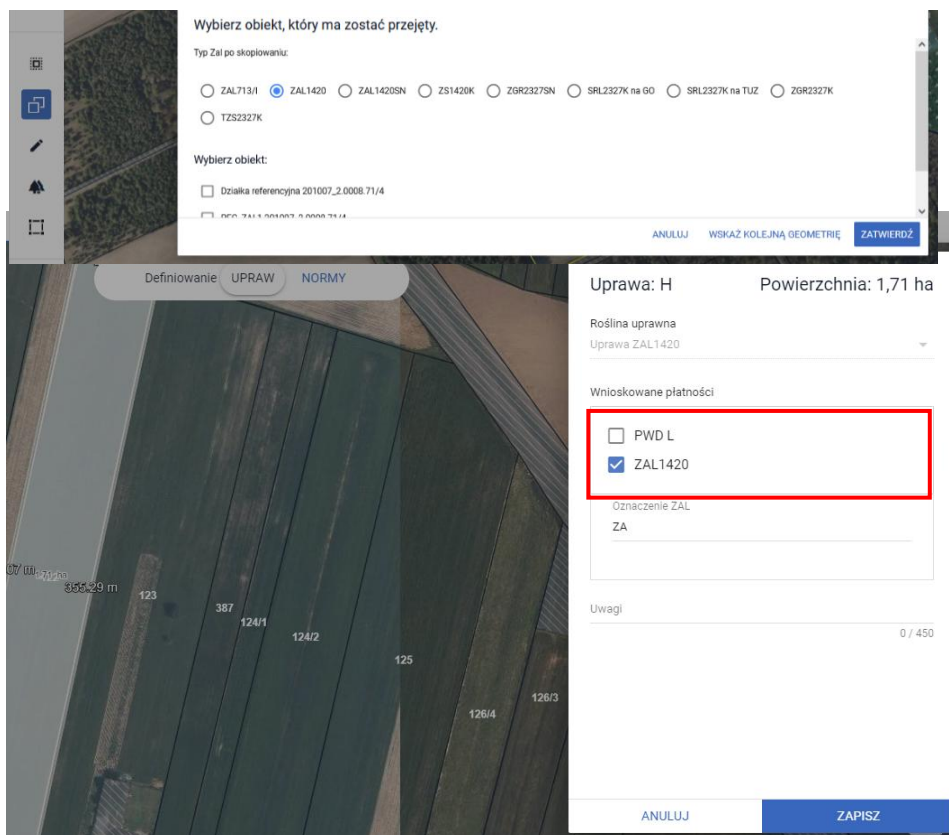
Wybierz obiekt, który ma zostać przejęty.

Typ Zal po skopiowaniu:

ZAL713/I ZAL1420 ZAL1420SN ZS1420K ZGR2327SN SRL2327K na GO SRL2327K na TUZ ZGR2327K TZS2327K

Wybierz obiekt:

Działka referencyjna 201007_2.0008.71/4

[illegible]

ANULUJ WSKAŻ KOLEJNĄ GEOMETRIĘ ZATWIERDŹ

Definiowanie UPRAW NORMY

Uprawa: H Powierzchnia: 1,71 ha

Roślina uprawna
Uprawa ZAL1420

Wnioskowane płatności

PWD L
ZAL1420

Oznaczenie ZAL
ZA

Uwagi
0 / 450

07 m
355.29 m
123
387
124/1
124/2
125
126/4
126/3

ANULUJ ZAPISZ